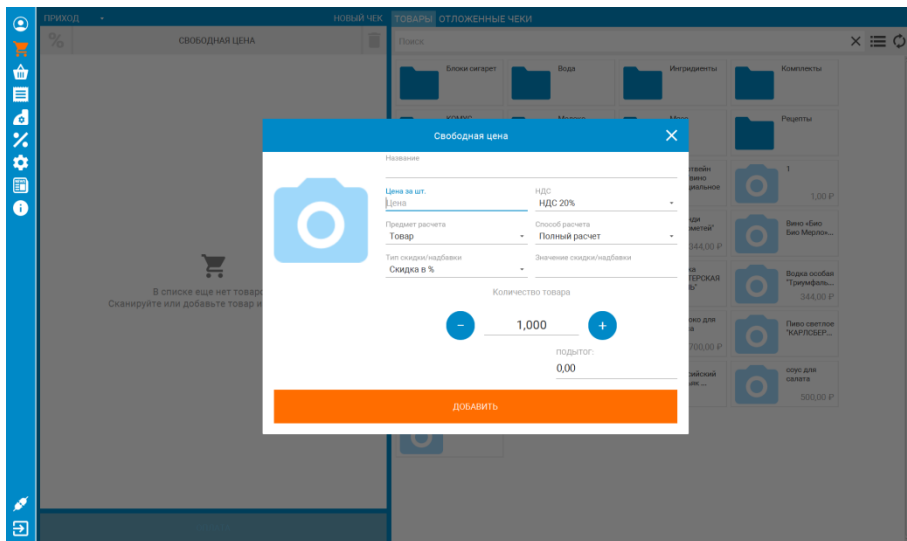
ПРИХОД НОВЫЙ ЧЕК ТОВАРЫ ОТЛОЖЕННЫЕ ЧЕКИ

СВОБОДНАЯ ЦЕНА

Поиск

Блоки сигарет

Вода

Ингридиенты

Комплекты

Рецепты

1

1,00 ₽

Вино «Био Био Мерло...

Водка особая "Триумфаль...

344,00 ₽

Пиво светлое "КАРЛОБЕР...

соус для салата

500,00 ₽

В списке еще нет товаров. Сканируйте или добавьте товар и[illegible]

Свободная цена

Название

Цена за шт.

Цена

НДС

НДС 20%

Предмет расчета

Товар

Способ расчета

Полный расчет

Тип скидки/надбавки

Скидка в %

Значение скидки/надбавки

Количество товара

1,000

подытог:

0,00

ДОБАВИТЬ